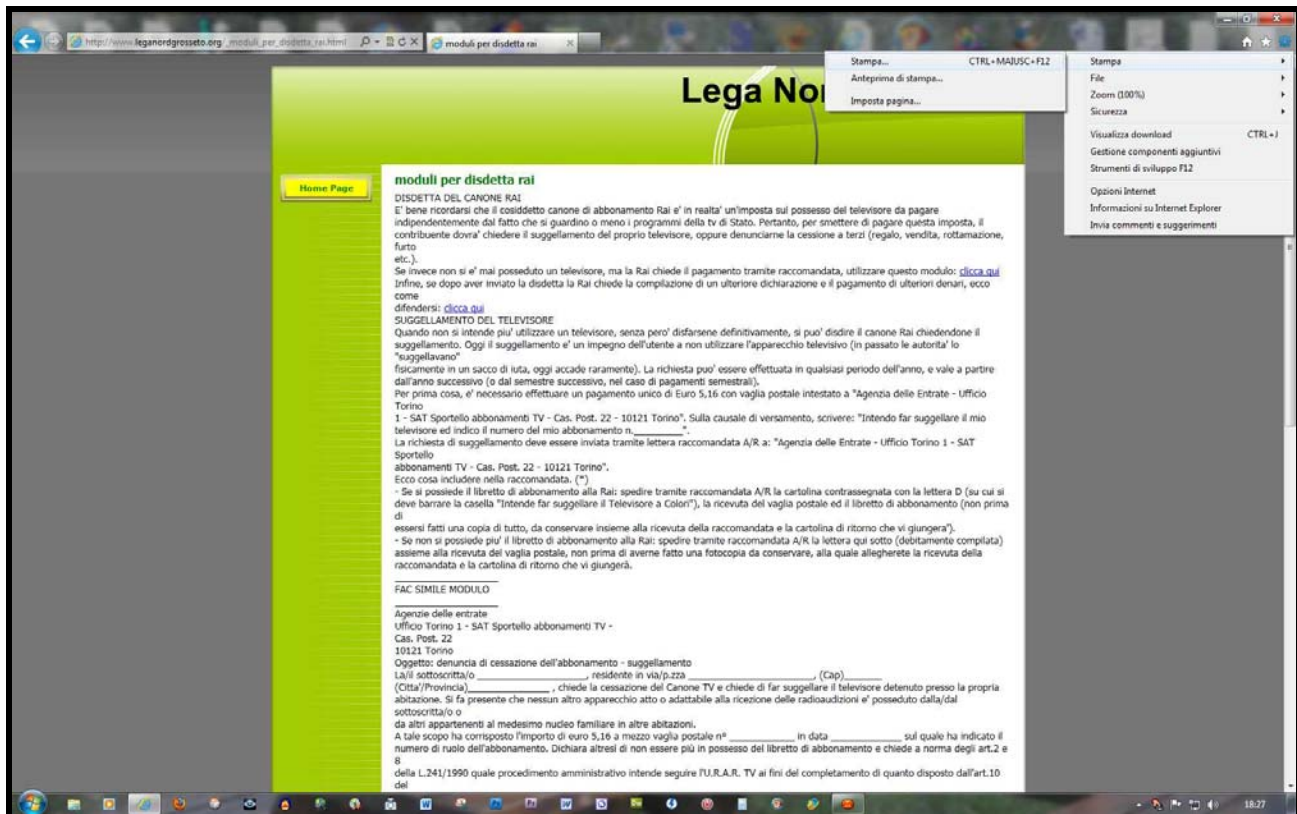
http://www.leganordgrosseto.org/_moduli_per_disdetta_rai.html moduli per disdetta rai

Stampa... CTRL+MAIUSC+F12
Anteprima di stampa...
Imposta pagina...

Stampa
File
Zoom (100%)
Sicurezza
Visualizza download CTRL+J
Gestione componenti aggiuntivi
Strumenti di sviluppo F12
Opzioni Internet
Informazioni su Internet Explorer
Invia commenti e suggerimenti

Lega No

Home Page

moduli per disdetta rai

DISDETTA DEL CANONE RAI
E' bene ricordarsi che il cosiddetto canone di abbonamento Rai e' in realta' un'imposta sul possesso del televisore da pagare indipendentemente dal fatto che si guardino o meno i programmi della tv di Stato. Pertanto, per smettere di pagare questa imposta, il contribuente dovra' chiedere il suggellamento del proprio televisore, oppure denunciarne la cessione a terzi (regalo, vendita, rottamazione, furto etc.).
Se invece non si e' mai posseduto un televisore, ma la Rai chiede il pagamento tramite raccomandata, utilizzare questo modulo: clicca qui
Infine, se dopo aver inviato la disdetta la Rai chiede la compilazione di un ulteriore dichiarazione e il pagamento di ulteriori denari, ecco come difendersi: clicca qui
SUGGELLAMENTO DEL TELEVISORE
Quando non si intende piu' utilizzare un televisore, senza pero' disfarsene definitivamente, si puo' disdire il canone Rai chiedendone il suggellamento. Oggi il suggellamento e' un impegno dell'utente a non utilizzare l'apparecchio televisivo (in passato le autorita' lo "suggellavano" fisicamente in un sacco di iuta, oggi accade raramente). La richiesta puo' essere effettuata in qualsiasi periodo dell'anno, e vale a partire dall'anno successivo (o dal semestre successivo, nel caso di pagamenti semestrali).
Per prima cosa, e' necessario effettuare un pagamento unico di Euro 5,16 con vaglia postale intestato a "Agenzia delle Entrate - Ufficio Torino 1 - SAT Sportello abbonamenti TV - Cas. Post. 22 - 10121 Torino". Sulla causale di versamento, scrivere: "Intendo far suggellare il mio televisore ed indico il numero del mio abbonamento n.________".
La richiesta di suggellamento deve essere inviata tramite lettera raccomandata A/R a: "Agenzia delle Entrate - Ufficio Torino 1 - SAT Sportello abbonamenti TV - Cas. Post. 22 - 10121 Torino".
Ecco cosa includere nella raccomandata. (*)
- Se si possiede il libretto di abbonamento alla Rai: spedire tramite raccomandata A/R la cartolina contrassegnata con la lettera D (su cui si deve barrare la casella "Intende far suggellare il Televisore a Colori"), la ricevuta del vaglia postale ed il libretto di abbonamento (non prima di essersi fatti una copia di tutto, da conservare insieme alla ricevuta della raccomandata e la cartolina di ritorno che vi giungera').
- Se non si possiede piu' il libretto di abbonamento alla Rai: spedire tramite raccomandata A/R la lettera qui sotto (debitamente compilata) assieme alla ricevuta del vaglia postale, non prima di averne fatto una fotocopia da conservare, alla quale allegherete la ricevuta della raccomandata e la cartolina di ritorno che vi giungerà.

FAC SIMILE MODULO

Agenzie delle entrate
Ufficio Torino 1 - SAT Sportello abbonamenti TV -
Cas. Post. 22
10121 Torino
Oggetto: denuncia di cessazione dell'abbonamento - suggellamento
La/il sottoscritta/o ____________________, residente in via/p.zza ____________________, (Cap)______ (Citta'/Provincia)______________, chiede la cessazione del Canone TV e chiede di far suggellare il televisore detenuto presso la propria abitazione. Si fa presente che nessun altro apparecchio atto o adattabile alla ricezione delle radioaudizioni e' posseduto dalla/dal sottoscritta/o o da altri appartenenti al medesimo nucleo familiare in altre abitazioni.
A tale scopo ha corrisposto l'importo di euro 5,16 a mezzo vaglia postale n° __________ in data __________ sul quale ha indicato il numero di ruolo dell'abbonamento. Dichiara altresì di non essere più in possesso del libretto di abbonamento e chiede a norma degli art.2 e 8 della L.241/1990 quale procedimento amministrativo intende seguire l'U.R.A.R. TV ai fini del completamento di quanto disposto dall'art.10 del

18:27